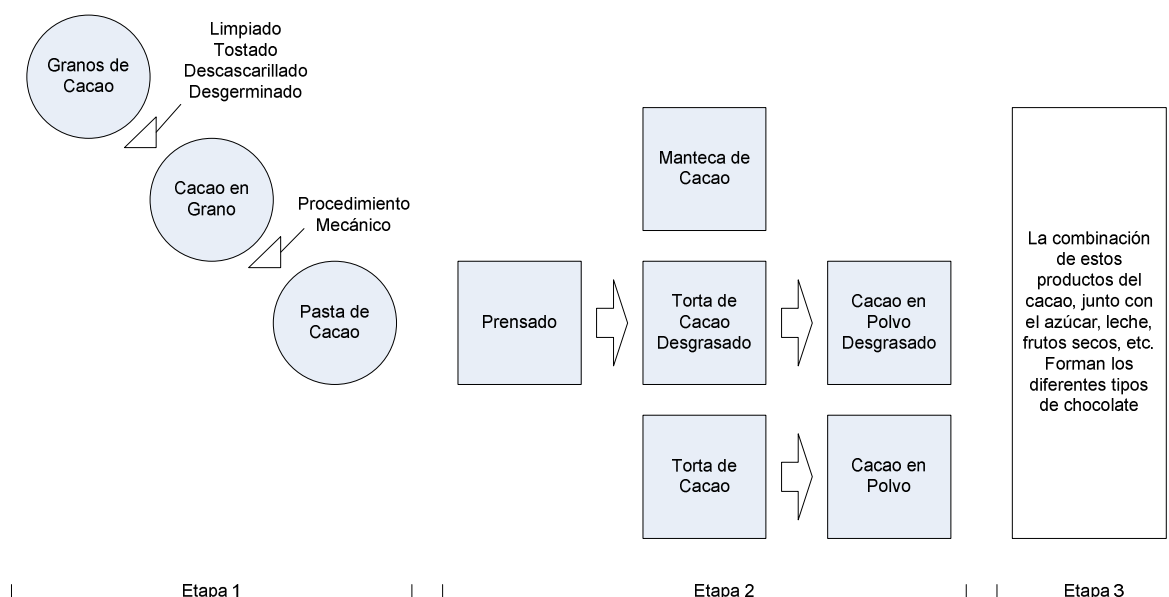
Granos de Cacao

Limpiado
Tostado
Descascarillado
Desgerminado

Cacao en Grano

Procedimiento Mecánico

Pasta de Cacao

Prensado

Manteca de Cacao

Torta de Cacao Desgrasado

Cacao en Polvo Desgrasado

Torta de Cacao

Cacao en Polvo

La combinación de estos productos del cacao, junto con el azúcar, leche, frutos secos, etc. Forman los diferentes tipos de chocolate

Etapa 1

Etapa 2

Etapa 3